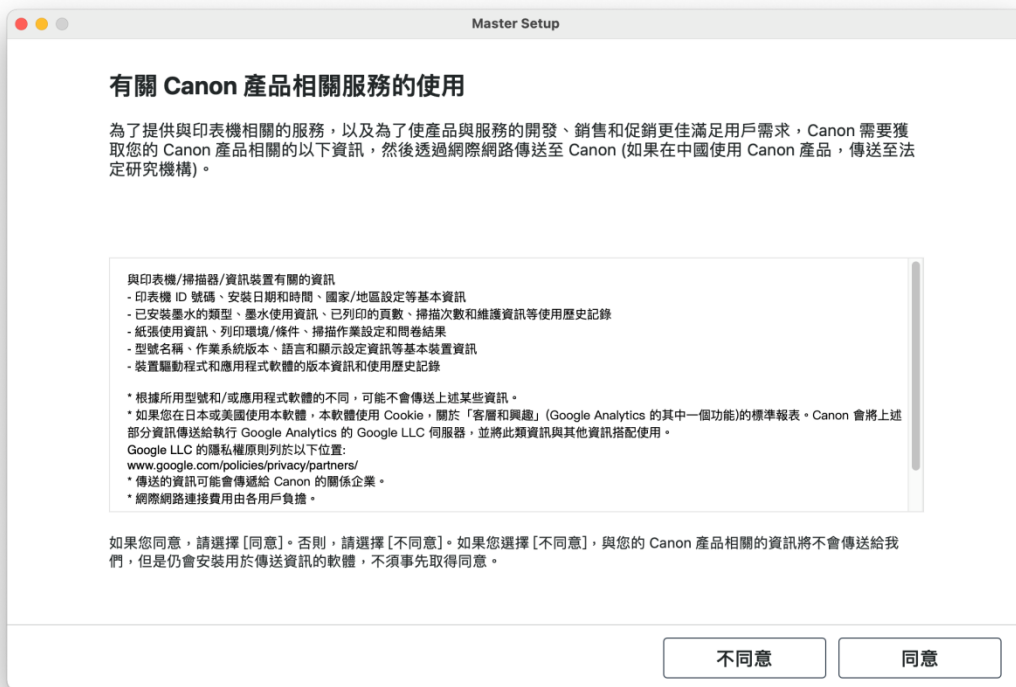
Master Setup

有關 Canon 產品相關服務的使用

為了提供與印表機相關的服務，以及為了使產品與服務的開發、銷售和促銷更佳滿足用戶需求，Canon 需要獲取您的 Canon 產品相關的以下資訊，然後透過網際網路傳送至 Canon (如果在中國使用 Canon 產品，傳送至法定研究機構)。

與印表機/掃描器/資訊裝置有關的資訊
- 印表機 ID 號碼、安裝日期和時間、國家/地區設定等基本資訊
- 已安裝墨水的類型、墨水使用資訊、已列印的頁數、掃描次數和維護資訊等使用歷史記錄
- 紙張使用資訊、列印環境/條件、掃描作業設定和問卷結果
- 型號名稱、作業系統版本、語言和顯示設定資訊等基本裝置資訊
- 裝置驅動程式和應用程式軟體的版本資訊和使用歷史記錄

* 根據所用型號和/或應用程式軟體的不同，可能不會傳送上述某些資訊。
* 如果您在日本或美國使用本軟體，本軟體使用 Cookie，關於「客層和興趣」(Google Analytics 的其中一個功能)的標準報表。Canon 會將上述部分資訊傳送給執行 Google Analytics 的 Google LLC 伺服器，並將此類資訊與其他資訊搭配使用。
Google LLC 的隱私權原則列於以下位置:
www.google.com/policies/privacy/partners/
* 傳送的資訊可能會傳遞給 Canon 的關係企業。
* 網際網路連接費用由各用戶負擔。

如果您同意，請選擇 [同意]。否則，請選擇 [不同意]。如果您選擇 [不同意]，與您的 Canon 產品相關的資訊將不會傳送給我們，但是仍會安裝用於傳送資訊的軟體，不須事先取得同意。

不同意

同意